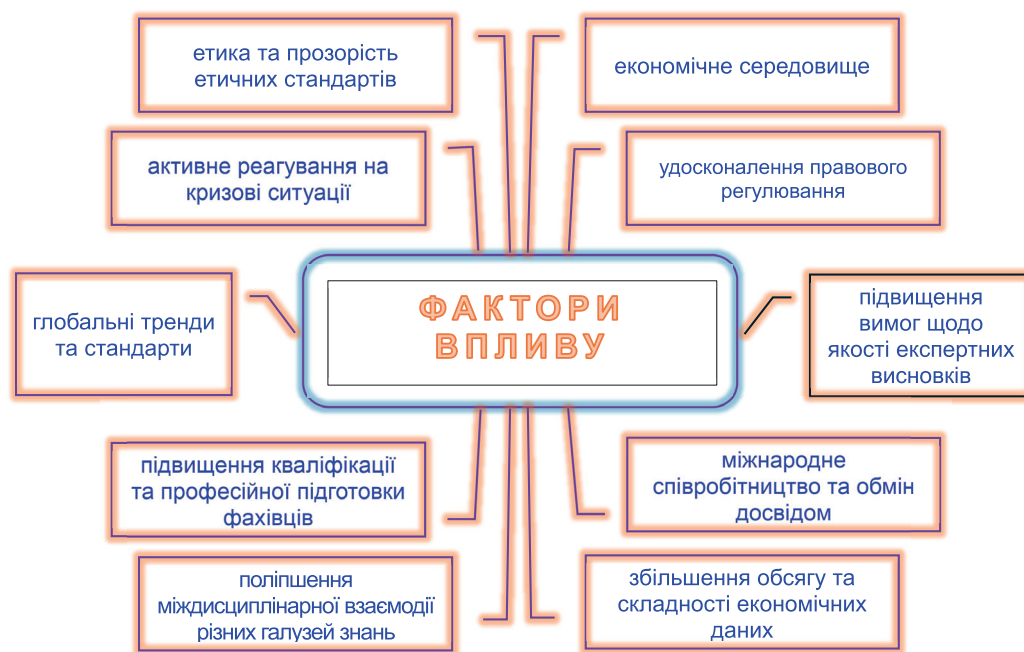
етика та прозорість етичних стандартів

економічне середовище

активне реагування на кризові ситуації

удосконалення правового регулювання

глобальні тренди та стандарти

ФАКТОРИ ВПЛИВУ

підвищення вимог щодо якості експертних висновків

підвищення кваліфікації та професійної підготовки фахівців

міжнародне співробітництво та обмін досвідом

поліпшення міждисциплінарної взаємодії різних галузей знань

збільшення обсягу та складності економічних даних